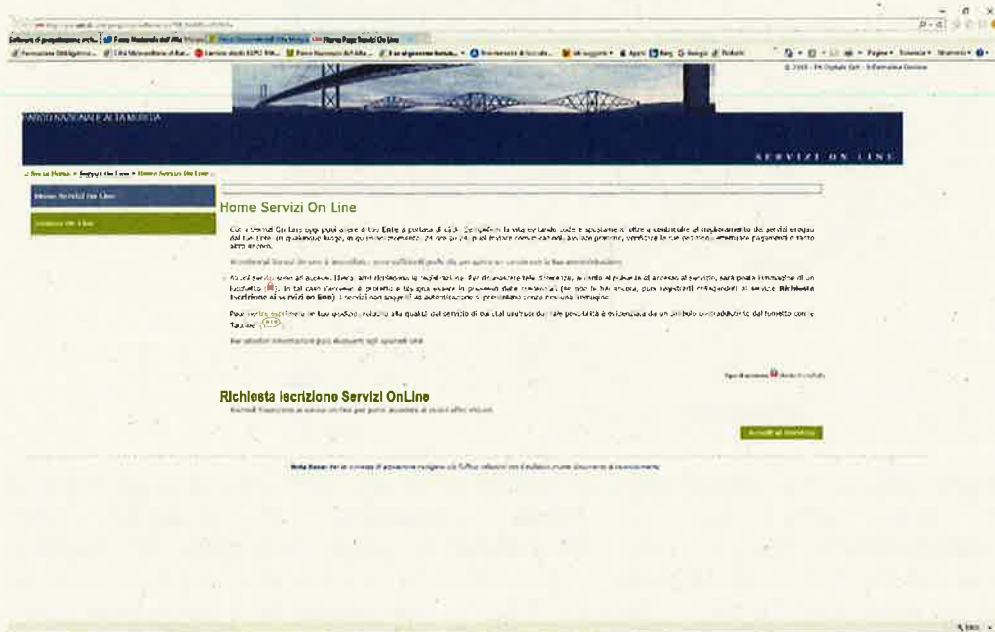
PARCO NAZIONALE ALTA MURGIA

SERVIZI ON LINE

Home Servizi On Line

Servizi On Line

Home Servizi On Line

Con i Servizi On Line oggi puoi avere il tuo Ente a portata di click. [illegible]

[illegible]

Alcuni servizi sono ad accesso libero, altri richiedono la registrazione. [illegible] lucchetto. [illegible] iscrizione ai servizi on line. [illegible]

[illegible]

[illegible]

Richiesta iscrizione Servizi OnLine

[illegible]

Accedi al servizio

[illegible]